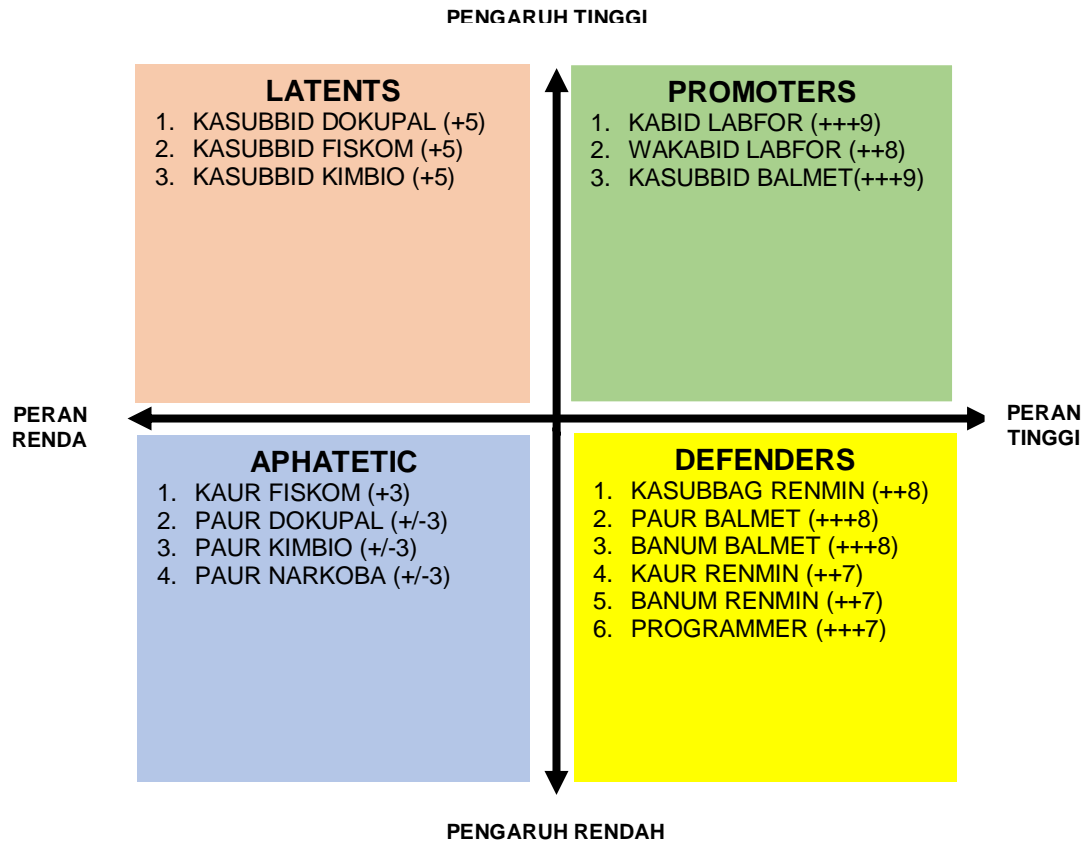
PENGARUH TINGGI

LATENTS
1. KASUBBID DOKUPAL (+5)
2. KASUBBID FISKOM (+5)
3. KASUBBID KIMBIO (+5)

PROMOTERS
1. KABID LABFOR (+++9)
2. WAKABID LABFOR (++8)
3. KASUBBID BALMET(+++9)

PERAN RENDA

PERAN TINGGI

APHATETIC
1. KAUR FISKOM (+3)
2. PAUR DOKUPAL (+/-3)
3. PAUR KIMBIO (+/-3)
4. PAUR NARKOBA (+/-3)

DEFENDERS
1. KASUBBAG RENMIN (++8)
2. PAUR BALMET (+++8)
3. BANUM BALMET (+++8)
4. KAUR RENMIN (++7)
5. BANUM RENMIN (++7)
6. PROGRAMMER (+++7)

PENGARUH RENDAH